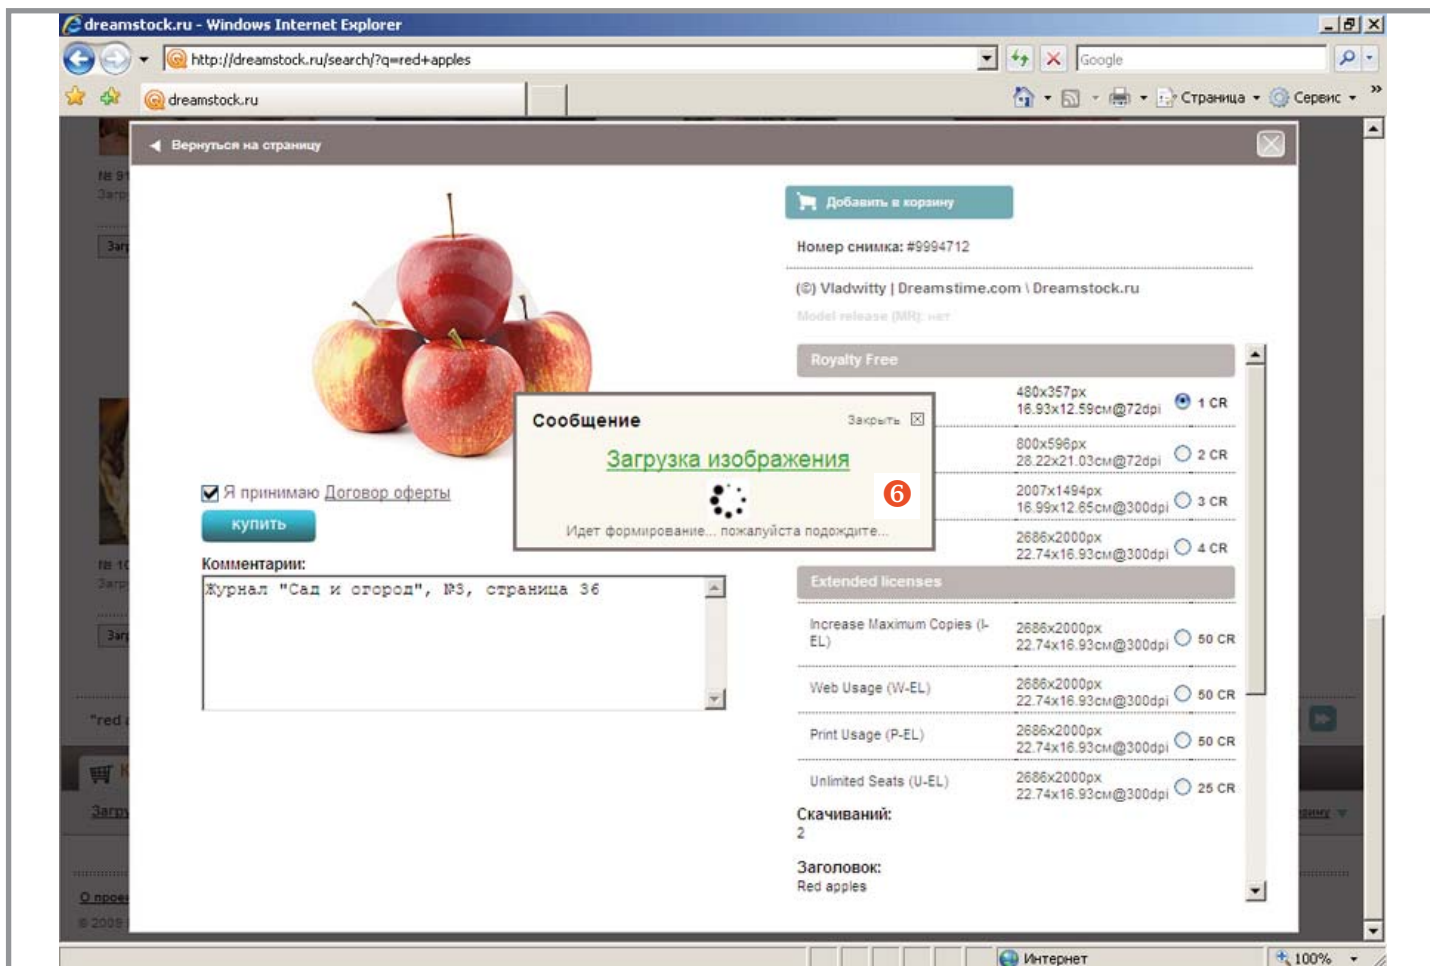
dreamstock.ru - Windows Internet Explorer

http://dreamstock.ru/search/?q=red+apples

Google

dreamstock.ru

Страница ▾ Сервис ▾

Вернуться на страницу

№ 9
Загр

Загр

№ 1
Загр

Загр

"red

Загр

О прое
© 2009

Добавить в корзину

Номер снимка: #9994712

(©) Vladwitty | Dreamstime.com \ Dreamstock.ru

Model release (MR): нет

Royalty Free

| | 480x357px 16.93x12.59см@72dpi | 1 CR |
|---|---|---|
| | 800x596px 28.22x21.03см@72dpi | 2 CR |
| | 2007x1494px 16.99x12.65см@300dpi | 3 CR |
| | 2686x2000px 22.74x16.93см@300dpi | 4 CR |

Extended licenses

| Increase Maximum Copies (I-EL) | 2686x2000px 22.74x16.93см@300dpi | 50 CR |
|---|---|---|
| Web Usage (W-EL) | 2686x2000px 22.74x16.93см@300dpi | 50 CR |
| Print Usage (P-EL) | 2686x2000px 22.74x16.93см@300dpi | 50 CR |
| Unlimited Seats (U-EL) | 2686x2000px 22.74x16.93см@300dpi | 25 CR |

Скачиваний:
2

Заголовок:
Red apples

Сообщение
Закрыть
Загрузка изображения
Идет формирование... пожалуйста подождите...

6

Я принимаю Договор оферты

купить

Комментарии:

Журнал "Сад и огород", №3, страница 36

Интернет

100%